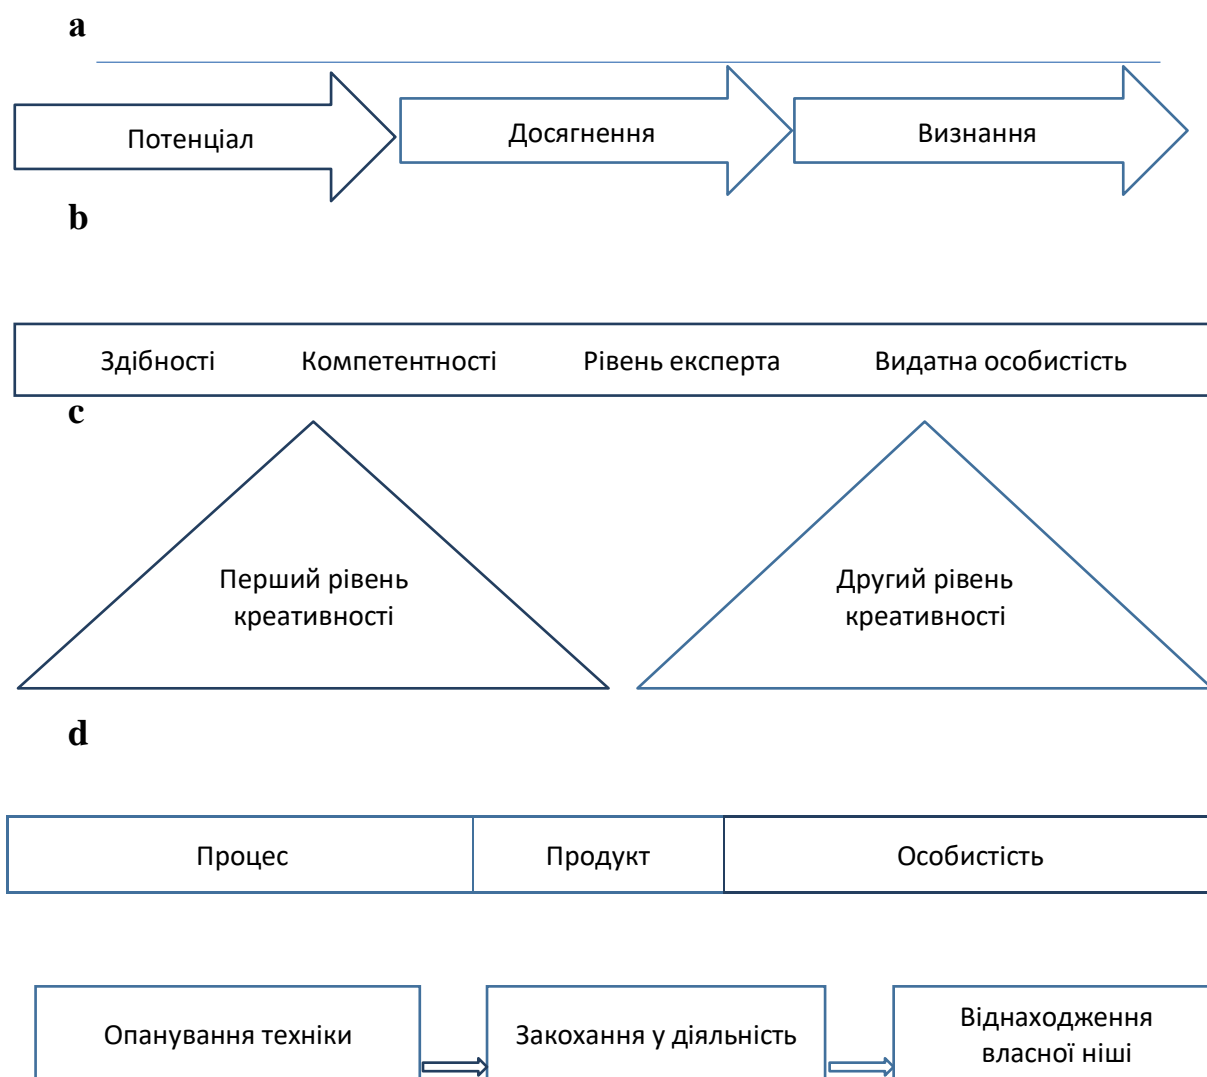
a

Потенціал

Досягнення

Визнання

b

Здібності

Компетентності

Рівень експерта

Видатна особистість

c

Перший рівень креативності

Другий рівень креативності

d

| Процес | Продукт | Особистість |
|---|---|---|

Опанування техніки

Закохання у діяльність

Віднаходження власної ніші